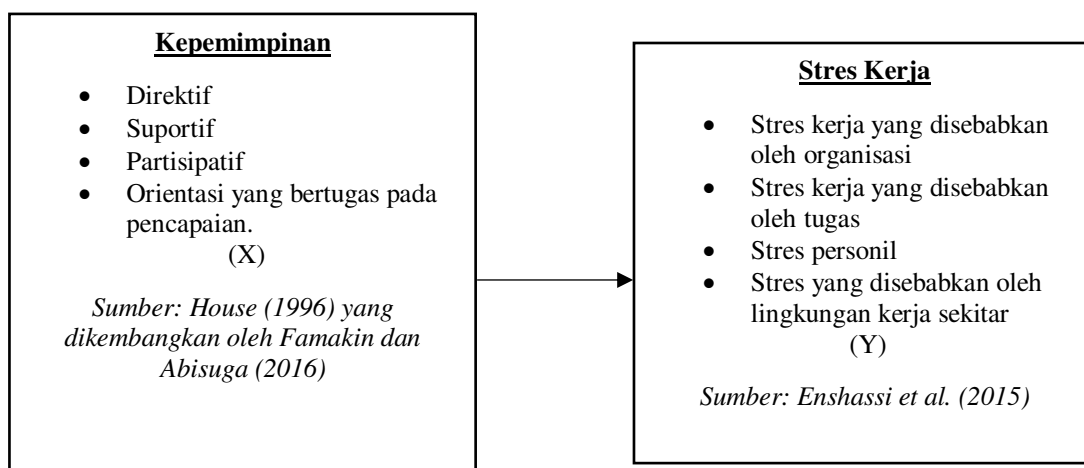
Kepemimpinan

- Direktif
- Suportif
- Partisipatif
- Orientasi yang bertugas pada pencapaian.

(X)

Sumber: House (1996) yang dikembangkan oleh Famakin dan Abisuga (2016)

Stres Kerja

- Stres kerja yang disebabkan oleh organisasi
- Stres kerja yang disebabkan oleh tugas
- Stres personil
- Stres yang disebabkan oleh lingkungan kerja sekitar

(Y)

Sumber: Enshassi et al. (2015)